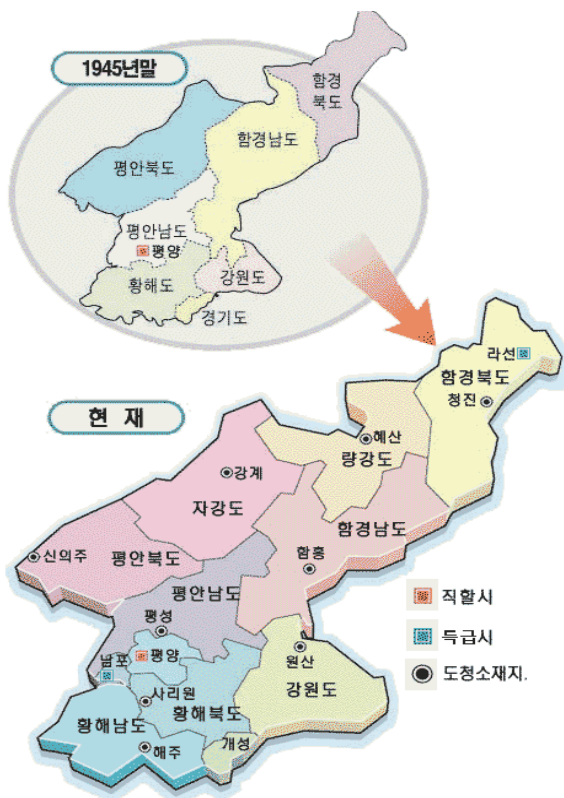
1945년말

함경북도
함경남도
평안북도
평안남도
평양
강원도
황해도
경기도

현 재

라선
함경북도
청진
혜산
량강도
강계
자강도
함경남도
신의주
평안북도
함흥
평안남도
평성
남포
평양
원산
사리원
황해북도
강원도
황해남도
해주
개성

직할시
특급시
도청소재지.